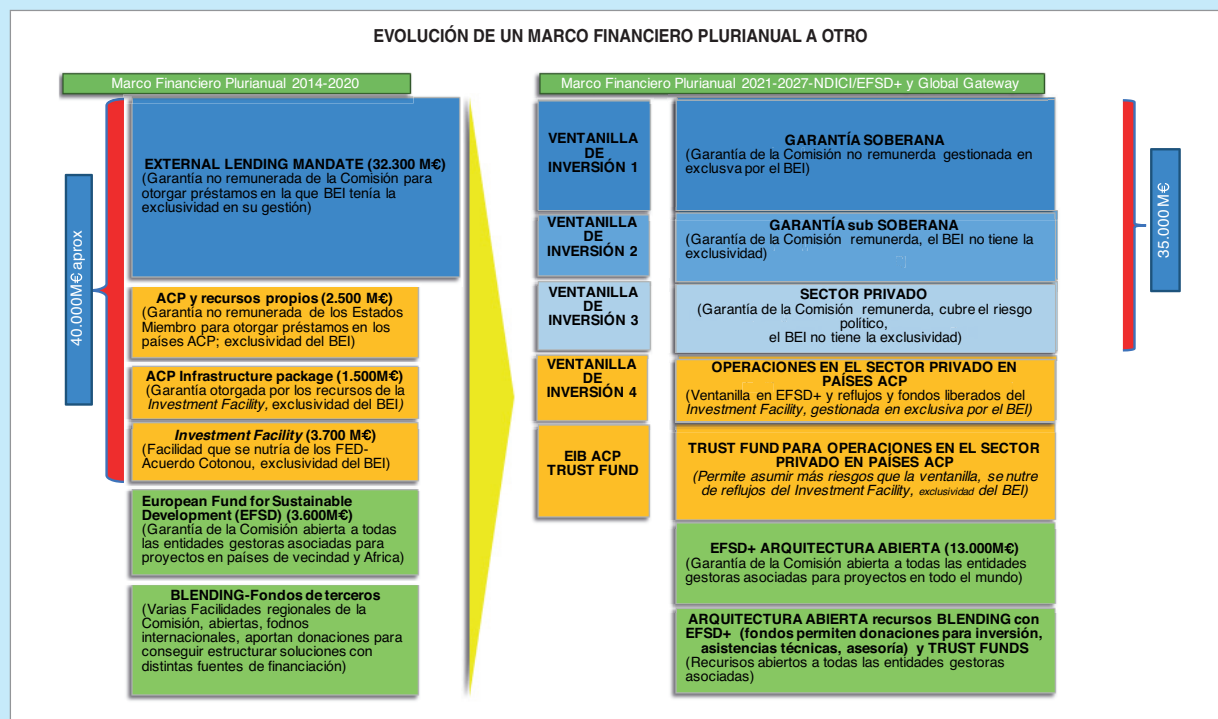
EVOLUCIÓN DE UN MARCO FINANCIERO PLURIANUAL A OTRO

Marco Financiero Plurianual 2014-2020

40.000M€ aprox

EXTERNAL LENDING MANDATE (32.300 M€)
(Garantía no remunerada de la Comisión para otorgar préstamos en la que BEI tenía la exclusividad en su gestión)

ACP y recursos propios (2.500 M€)
(Garantía no remunerada de los Estados Miembro para otorgar préstamos en los países ACP; exclusividad del BEI)

ACP Infrastructure package (1.500M€)
(Garantía otorgada por los recursos de la Investment Facility, exclusividad del BEI)

Investment Facility (3.700 M€)
(Facilidad que se nutría de los FED-Acuerdo Cotonou, exclusividad del BEI)

European Fund for Sustainable Development (EFSD) (3.600M€)
(Garantía de la Comisión abierta a todas las entidades gestoras asociadas para proyectos en países de vecindad y Africa)

BLENDING-Fondos de terceros
(Varias Facilidades regionales de la Comisión, abiertas, fodnos internacionales, aportan donaciones para conseguir estructurar soluciones con distintas fuentes de financiación)

Marco Financiero Plurianual 2021-2027-NDICI/EFSD+ y Global Gateway

35.000 M€

VENTANILLA DE INVERSIÓN 1

GARANTÍA SOBERANA
(Garantía de la Comisión no remunerda gestionada en exclusva por el BEI)

VENTANILLA DE INVERSIÓN 2

GARANTÍA sub SOBERANA
(Garantía de la Comisión remunerda, el BEI no tiene la exclusividad)

VENTANILLA DE INVERSIÓN 3

SECTOR PRIVADO
(Garantía de la Comisión remunerda, cubre el riesgo político, el BEI no tiene la exclusividad)

VENTANILLA DE INVERSIÓN 4

OPERACIONES EN EL SECTOR PRIVADO EN PAÍSES ACP
(Ventanilla en EFSD+ y reflujos y fondos liberados del Investment Facility, gestionada en exclusiva por el BEI)

EIB ACP TRUST FUND

TRUST FUND PARA OPERACIONES EN EL SECTOR PRIVADO EN PAÍSES ACP
(Permite asumir más riesgos que la ventanilla, se nutre de reflujos del Investment Facility, exclusividad del BEI)

EFSD+ ARQUITECTURA ABIERTA (13.000M€)
(Garantía de la Comisión abierta a todas las entidades gestoras asociadas para proyectos en todo el mundo)

ARQUITECTURA ABIERTA recursos BLENDING con EFSD+ (fondos permiten donaciones para inversión, asistencias técnicas, asesoría) y TRUST FUNDS
(Recursos abiertos a todas las entidades gestoras asociadas)